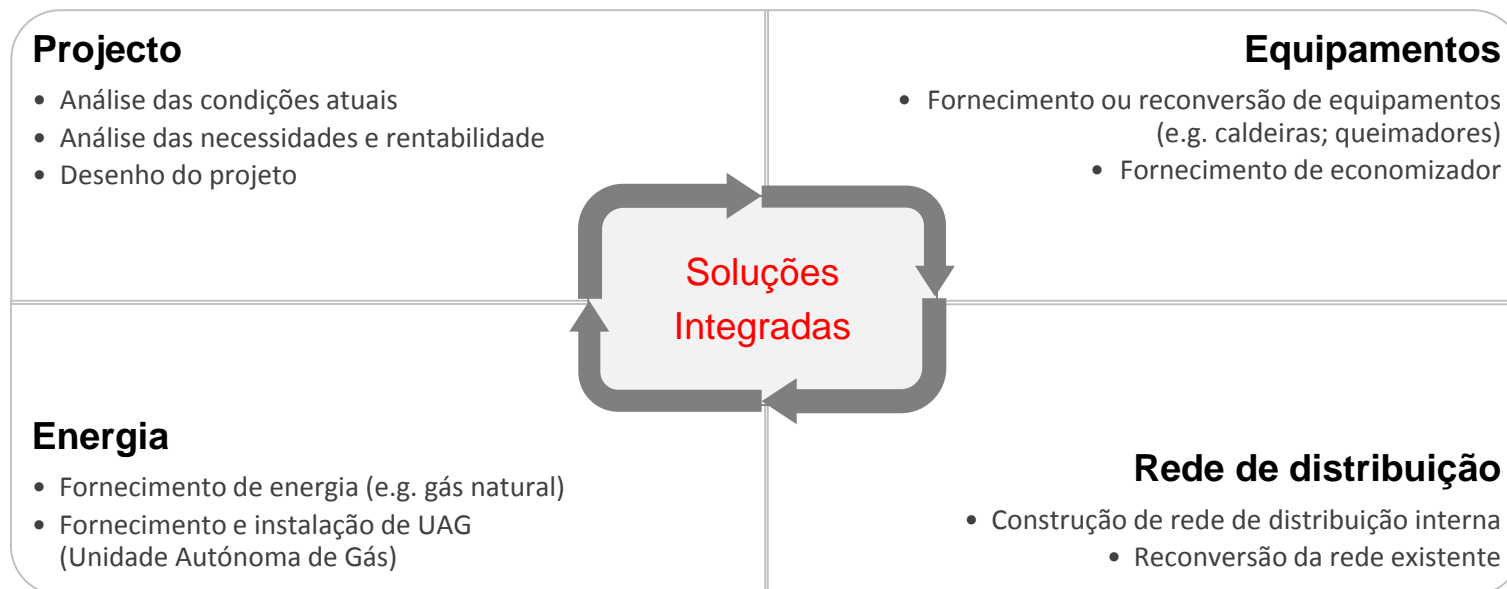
Projecto

- Análise das condições atuais
- Análise das necessidades e rentabilidade
- Desenho do projeto

Equipamentos

- Fornecimento ou reconversão de equipamentos (e.g. caldeiras; queimadores)
- Fornecimento de economizador

Soluções Integradas

Energia

- Fornecimento de energia (e.g. gás natural)
- Fornecimento e instalação de UAG (Unidade Autónoma de Gás)

Rede de distribuição

- Construção de rede de distribuição interna
- Reconversão da rede existente